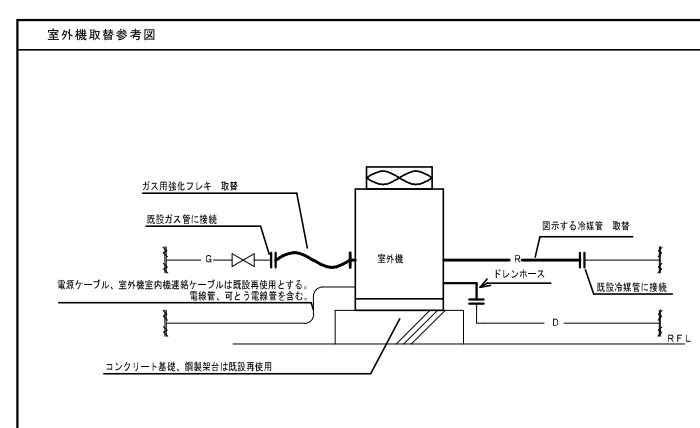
室外機取替参考図

ガス用強化フレキ　取替

既設ガス管に接続

G

室外機

R

図示する冷媒管　取替

ドレンホース

既設冷媒管に接続

電源ケーブル、室外機室内機連絡ケーブルは既設再使用とする。
電線管、可とう電線管を含む。

D

RFL

コンクリート基礎、鋼製架台は既設再使用